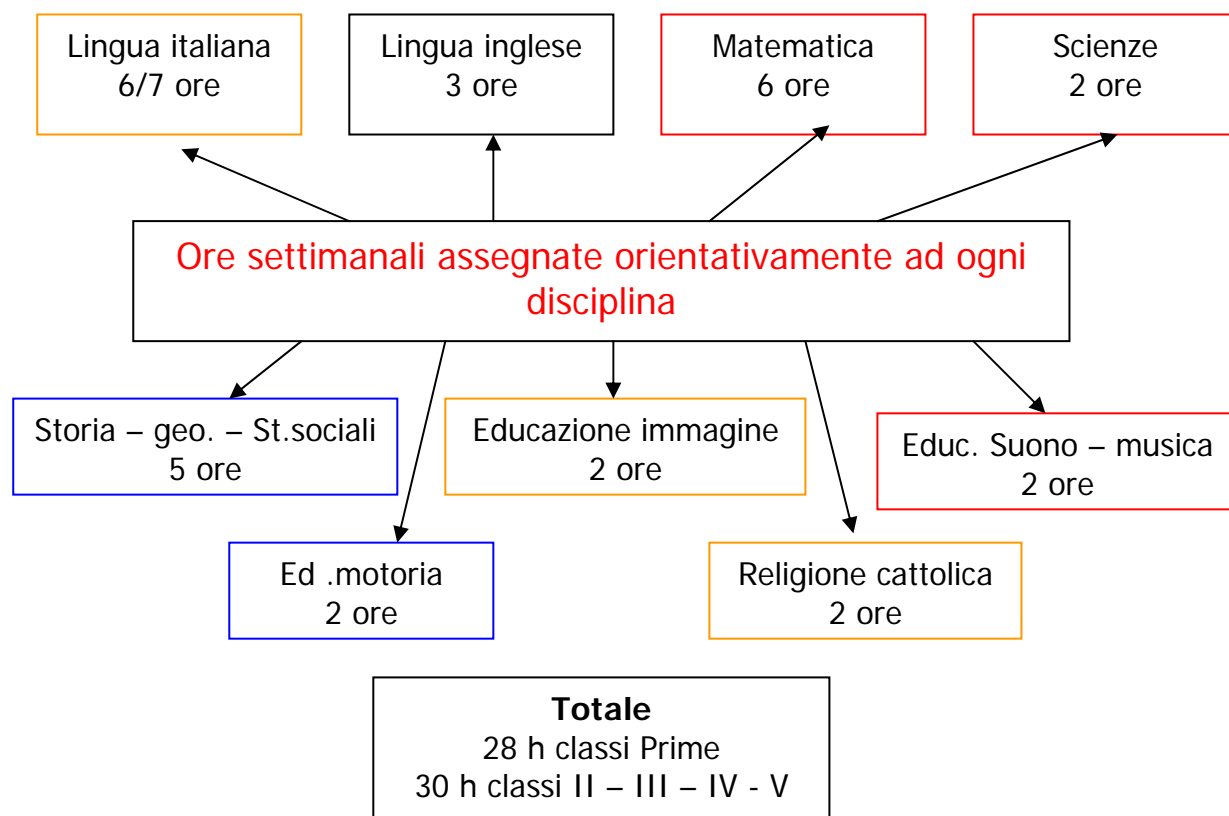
Lingua italiana
6/7 ore

Lingua inglese
3 ore

Matematica
6 ore

Scienze
2 ore

Ore settimanali assegnate orientativamente ad ogni disciplina

Storia – geo. – St.sociali
5 ore

Educazione immagine
2 ore

Educ. Suono – musica
2 ore

Ed .motoria
2 ore

Religione cattolica
2 ore

**Totale**
28 h classi Prime
30 h classi II – III – IV - V